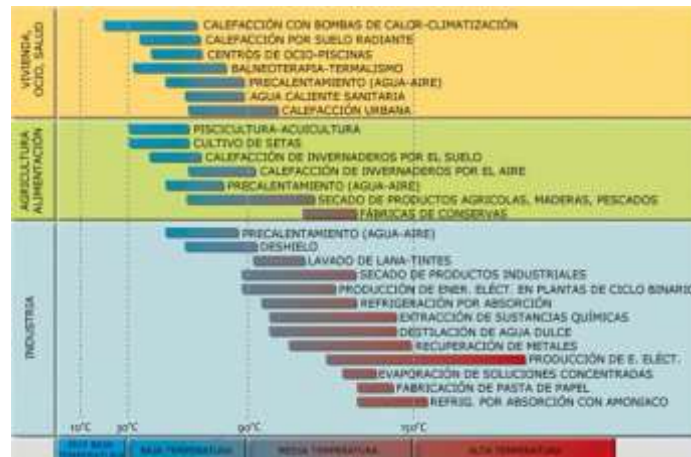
VIVIENDA, OCIO, SALUD

CALEFACCIÓN CON BOMBAS DE CALOR-CLIMATIZACIÓN
CALEFACCIÓN POR SUELO RADIANTE
CENTROS DE OCIO-PISCINAS
BALNEOTERAPIA-TERMALISMO
PRECALENTAMIENTO (AGUA-AIRE)
AGUA CALIENTE SANITARIA
CALEFACCIÓN URBANA

AGRICULTURA ALIMENTACIÓN

PISCICULTURA-ACUICULTURA
CULTIVO DE SETAS
CALEFACCIÓN DE INVERNADEROS POR EL SUELO
CALEFACCIÓN DE INVERNADEROS POR EL AIRE
PRECALENTAMIENTO (AGUA-AIRE)
SECADO DE PRODUCTOS AGRÍCOLAS, MADERAS, PESCADOS
FÁBRICAS DE CONSERVAS

INDUSTRIA

PRECALENTAMIENTO (AGUA-AIRE)
DESHIELO
LAVADO DE LANA-TINTES
SECADO DE PRODUCTOS INDUSTRIALES
PRODUCCIÓN DE ENER. ELÉCT. EN PLANTAS DE CICLO BINARIO
REFRIGERACIÓN POR ABSORCIÓN
EXTRACCIÓN DE SUSTANCIAS QUÍMICAS
DESTILACIÓN DE AGUA DULCE
RECUPERACIÓN DE METALES
PRODUCCIÓN DE E. ELÉCT.
EVAPORACIÓN DE SOLUCIONES CONCENTRADAS
FABRICACIÓN DE PASTA DE PAPEL
REFRIG. POR ABSORCIÓN CON AMONIACO

10°C 30°C 90°C 150°C

MUY BAJA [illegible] | BAJA TEMPERATURA | MEDIA TEMPERATURA | ALTA TEMPERATURA